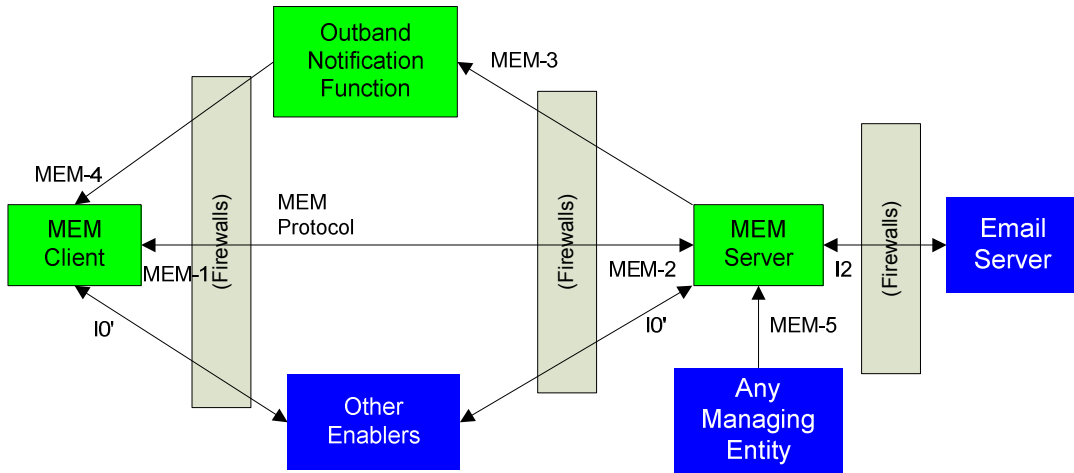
Outband Notification Function

MEM-3

MEM-4

MEM Client

(Firewalls)

MEM Protocol

(Firewalls)

MEM Server

(Firewalls)

Email Server

MEM-1

MEM-2

I2

I0'

I0'

MEM-5

Other Enablers

Any Managing Entity